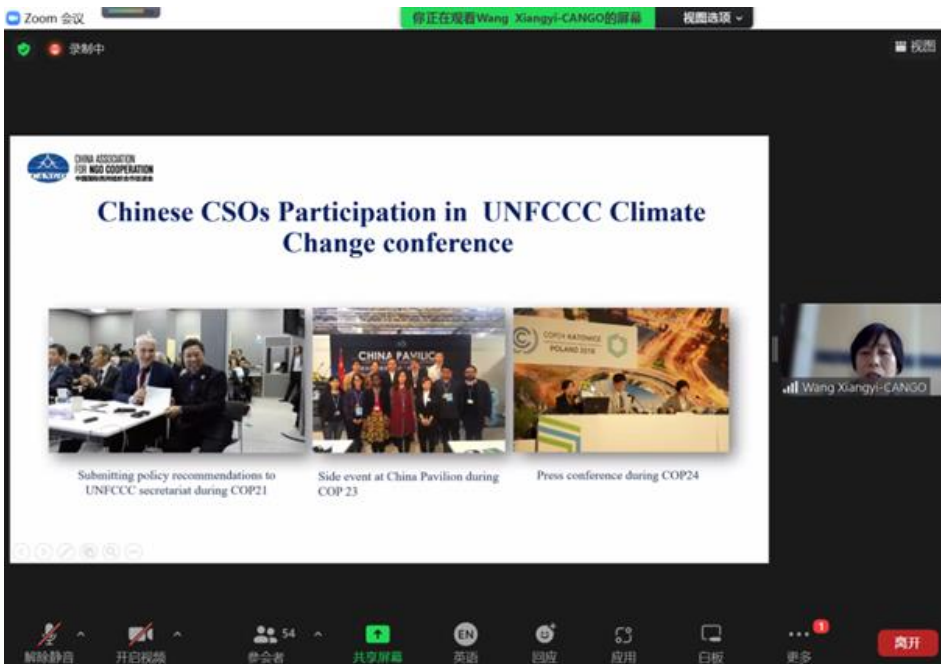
Zoom 会议

你正在观看Wang Xiangyi-CANGO的屏幕 视图选项

录制中

视图

CHINA ASSOCIATION FOR NGO COOPERATION
中国国际民间组织合作促进会

CANGO

Chinese CSOs Participation in UNFCCC Climate Change conference

CHINA PAVILION

COP24 KATOWICE POLAND 2018

Submitting policy recommendations to UNFCCC secretariat during COP21

Side event at China Pavilion during COP 23

Press conference during COP24

Wang Xiangyi-CANGO

解除静音 开启视频 参会者 54 共享屏幕 EN 英语 回应 应用 白板 1 更多 离开